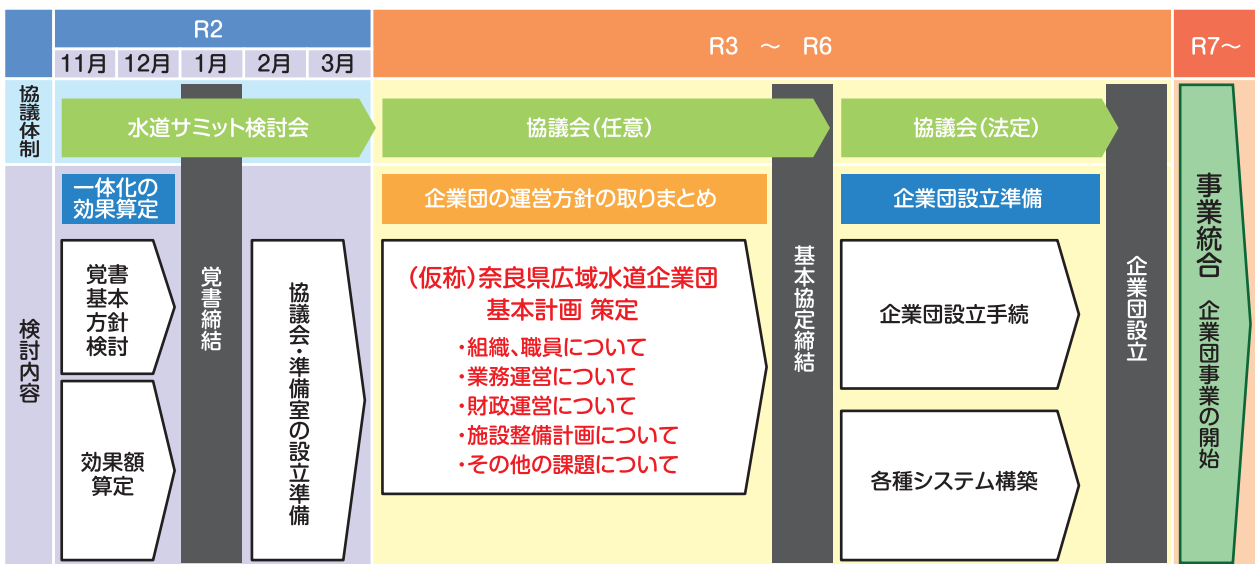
| | R2 | | | | | R3 〜 R6 | R7〜 |
|---|---|---|---|---|---|---|---|
| | 11月 | 12月 | 1月 | 2月 | 3月 | | |

協議体制

水道サミット検討会

協議会(任意)

協議会(法定)

検討内容

一体化の効果算定

覚書基本方針検討

効果額算定

覚書締結

協議会・準備室の設立準備

企業団の運営方針の取りまとめ

(仮称)奈良県広域水道企業団基本計画 策定

・組織、職員について
・業務運営について
・財政運営について
・施設整備計画について
・その他の課題について

基本協定締結

企業団設立準備

企業団設立手続

各種システム構築

企業団設立

事業統合 企業団事業の開始